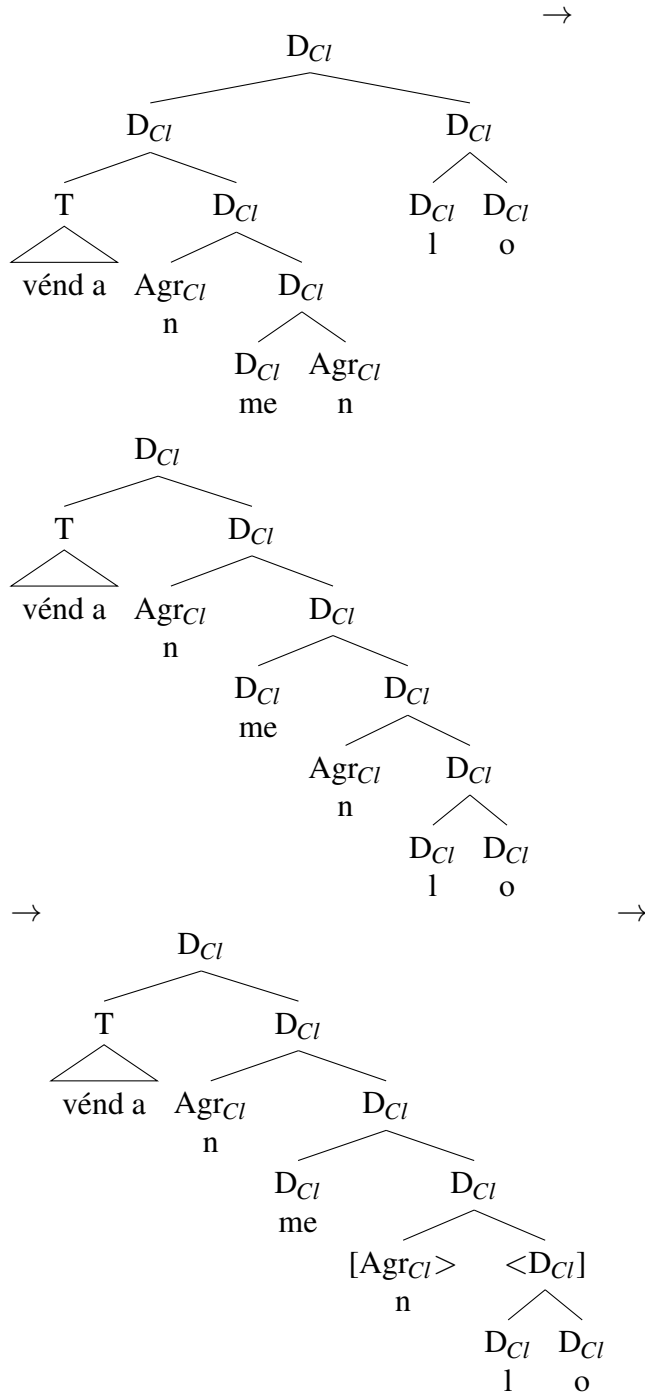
$\rightarrow$

$D_{Cl}$
$D_{Cl}$ $D_{Cl}$
T $D_{Cl}$ $D_{Cl}$ $D_{Cl}$
l o
vénd a $Agr_{Cl}$ $D_{Cl}$
n
$D_{Cl}$ $Agr_{Cl}$
me n

$D_{Cl}$
T $D_{Cl}$
vénd a $Agr_{Cl}$ $D_{Cl}$
n
$D_{Cl}$ $D_{Cl}$
me
$Agr_{Cl}$ $D_{Cl}$
n
$D_{Cl}$ $D_{Cl}$
l o

$\rightarrow$ $\rightarrow$

$D_{Cl}$
T $D_{Cl}$
vénd a $Agr_{Cl}$ $D_{Cl}$
n
$D_{Cl}$ $D_{Cl}$
me
[$Agr_{Cl}$> <$D_{Cl}$]
n
$D_{Cl}$ $D_{Cl}$
l o